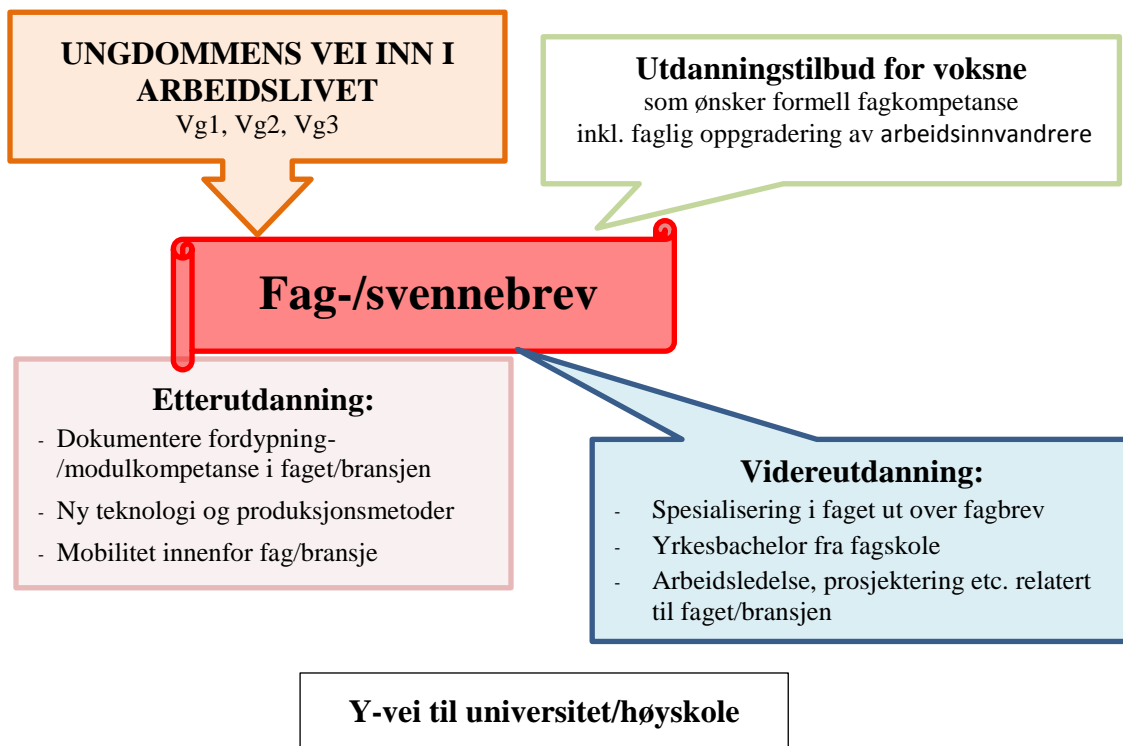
UNGDOMMENS VEI INN I ARBEIDSLIVET
Vg1, Vg2, Vg3

Utdanningstilbud for voksne
som ønsker formell fagkompetanse
inkl. faglig oppgradering av arbeidsinnvandrere

Fag-/svennebrev

Etterutdanning:
- Dokumentere fordypning-/modulkompetanse i faget/bransjen
- Ny teknologi og produksjonsmetoder
- Mobilitet innenfor fag/bransje

Videreutdanning:
- Spesialisering i faget ut over fagbrev
- Yrkesbachelor fra fagskole
- Arbeidsledelse, prosjektering etc. relatert til faget/bransjen

Y-vei til universitet/høyskole